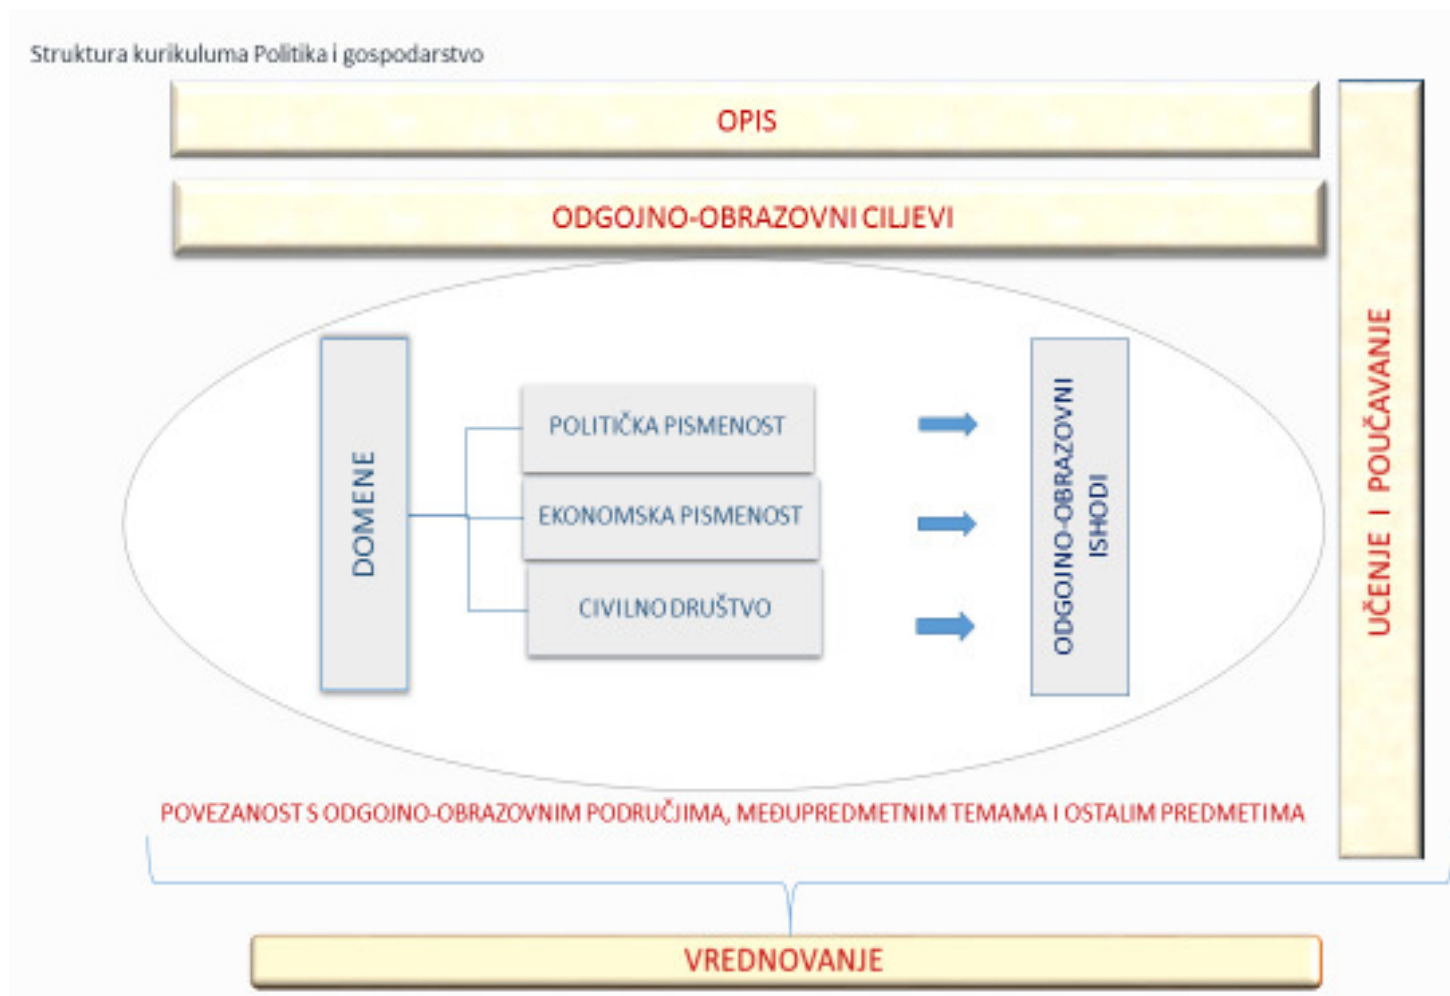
Struktura kurikuluma Politika i gospodarstvo

OPIS

ODGOJNO-OBRAZOVNI CILJEVI

DOMENE

POLITIČKA PISMENOST

EKONOMSKA PISMENOST

CIVILNO DRUŠTVO

ODGOJNO-OBRAZOVNI ISHODI

UČENJE I POUČAVANJE

POVEZANOST S ODGOJNO-OBRAZOVNIM PODRUČJIMA, MEĐUPREDMETNIM TEMAMA I OSTALIM PREDMETIMA

VREDNOVANJE